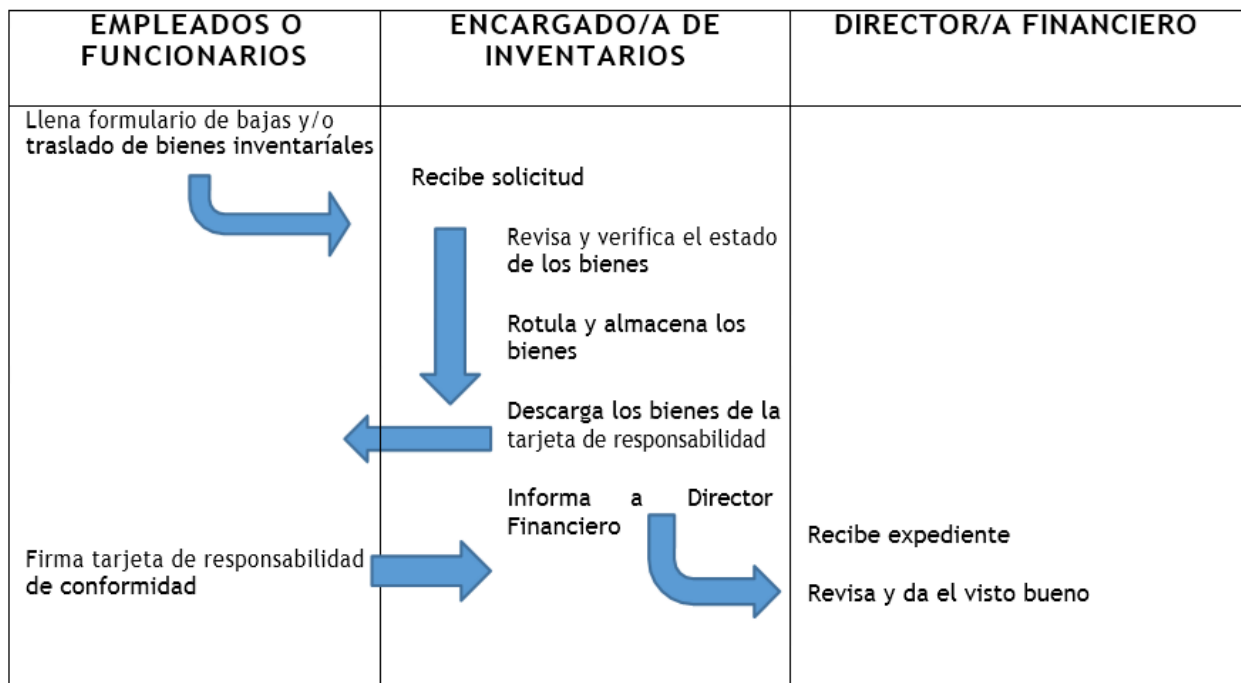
| EMPLEADOS O FUNCIONARIOS | ENCARGADO/A DE INVENTARIOS | DIRECTOR/A FINANCIERO |
|---|---|---|
| Llena formulario de bajas y/o traslado de bienes inventaríales | Recibe solicitud | |
| | Revisa y verifica el estado de los bienes | |
| | Rotula y almacena los bienes | |
| | Descarga los bienes de la tarjeta de responsabilidad | |
| | Informa a Director Financiero | Recibe expediente |
| Firma tarjeta de responsabilidad de conformidad | | Revisa y da el visto bueno |